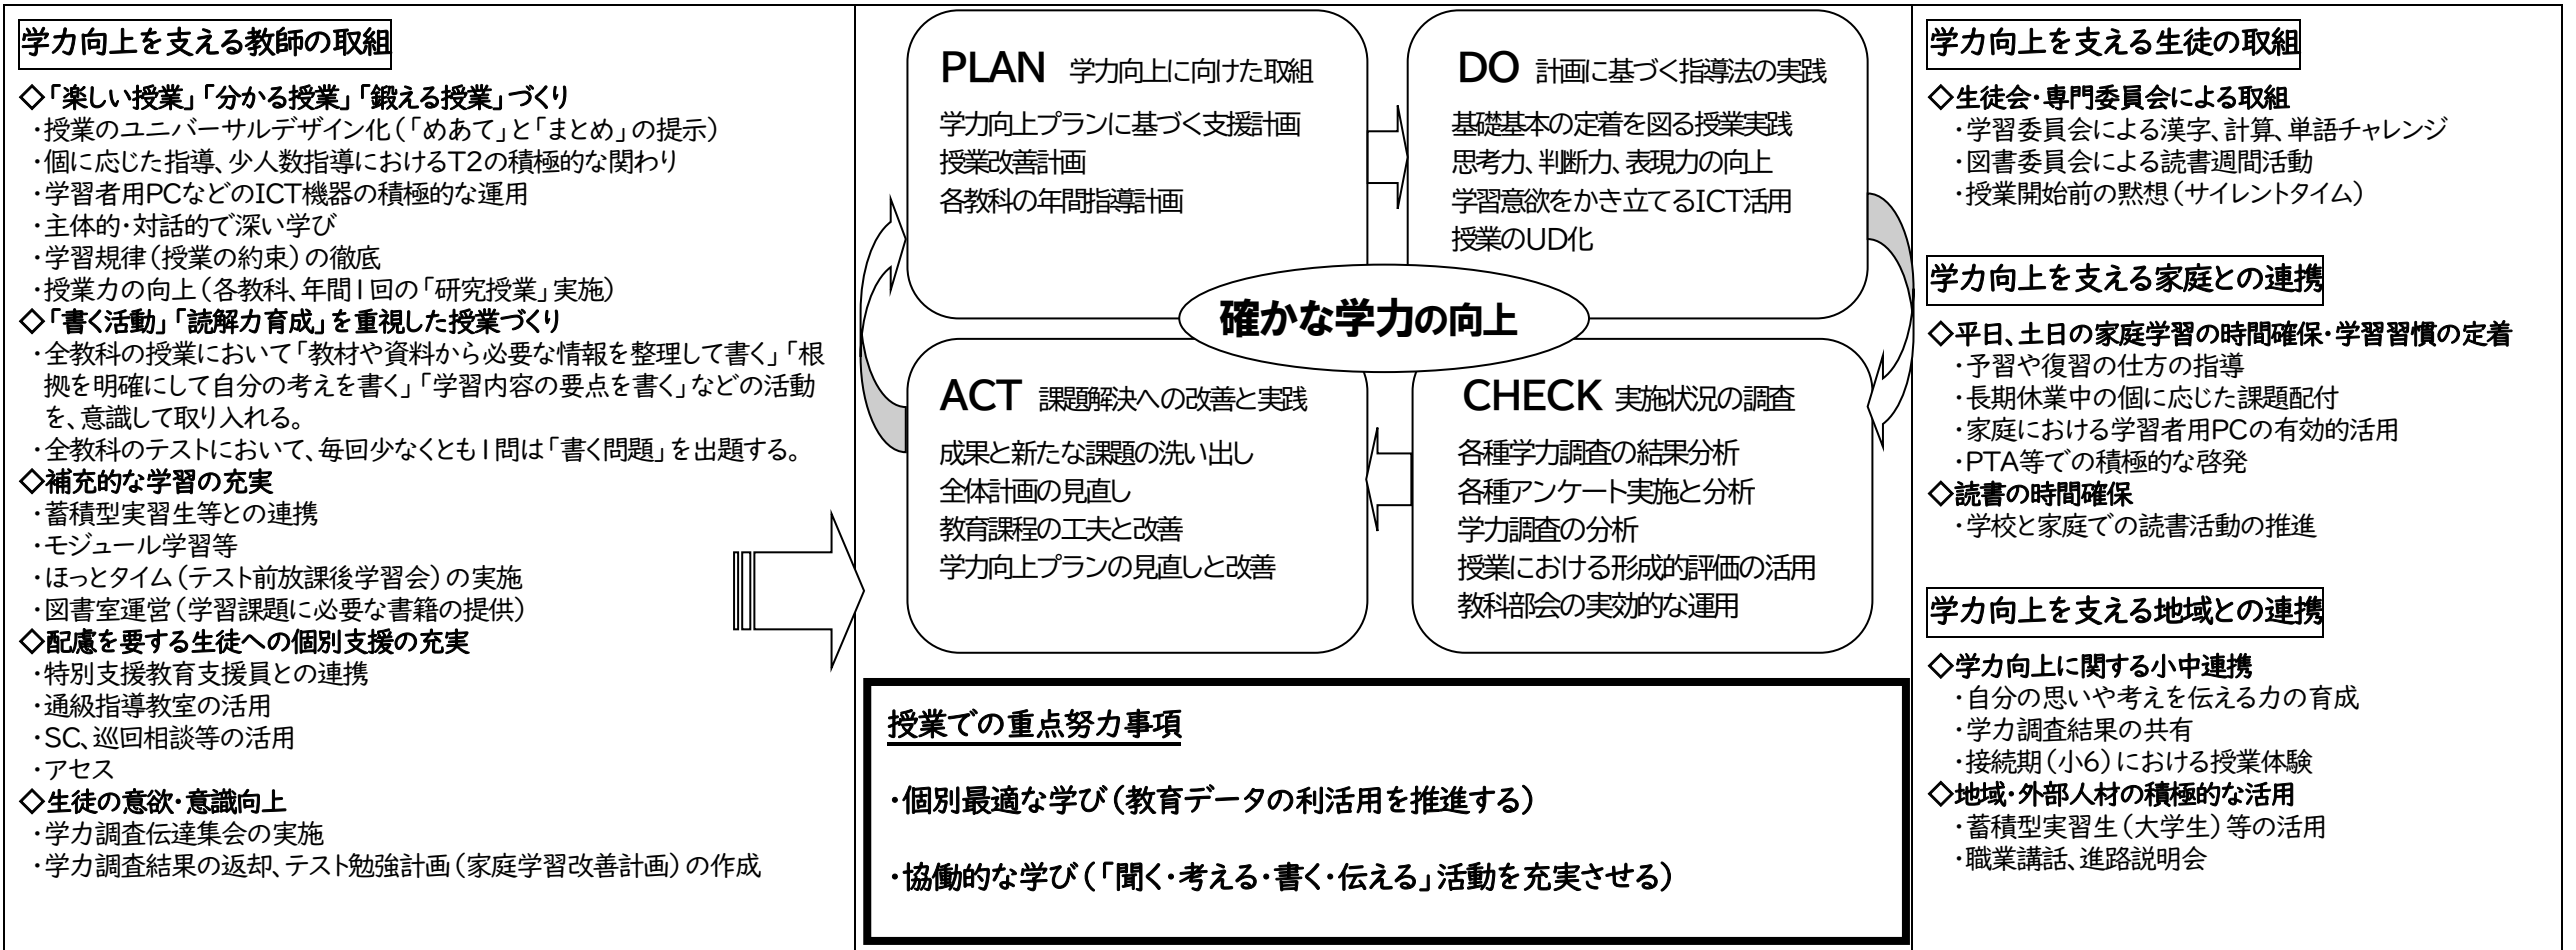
学力向上を支える教師の取組

◇「楽しい授業」「分かる授業」「鍛える授業」づくり
・授業のユニバーサルデザイン化（「めあて」と「まとめ」の提示）
・個に応じた指導、少人数指導におけるT2の積極的な関わり
・学習者用PCなどのICT機器の積極的な運用
・主体的・対話的で深い学び
・学習規律（授業の約束）の徹底
・授業力の向上（各教科、年間1回の「研究授業」実施）
◇「書く活動」「読解力育成」を重視した授業づくり
・全教科の授業において「教材や資料から必要な情報を整理して書く」「根拠を明確にして自分の考えを書く」「学習内容の要点を書く」などの活動を、意識して取り入れる。
・全教科のテストにおいて、毎回少なくとも1問は「書く問題」を出題する。
◇補充的な学習の充実
・蓄積型実習生等との連携
・モジュール学習等
・ほっとタイム（テスト前放課後学習会）の実施
・図書室運営（学習課題に必要な書籍の提供）
◇配慮を要する生徒への個別支援の充実
・特別支援教育支援員との連携
・通級指導教室の活用
・SC、巡回相談等の活用
・アセス
◇生徒の意欲・意識向上
・学力調査伝達集会の実施
・学力調査結果の返却、テスト勉強計画（家庭学習改善計画）の作成

PLAN 学力向上に向けた取組
学力向上プランに基づく支援計画
授業改善計画
各教科の年間指導計画

DO 計画に基づく指導法の実践
基礎基本の定着を図る授業実践
思考力、判断力、表現力の向上
学習意欲をかき立てるICT活用
授業のUD化

確かな学力の向上

ACT 課題解決への改善と実践
成果と新たな課題の洗い出し
全体計画の見直し
教育課程の工夫と改善
学力向上プランの見直しと改善

CHECK 実施状況の調査
各種学力調査の結果分析
各種アンケート実施と分析
学力調査の分析
授業における形成的評価の活用
教科部会の実効的な運用

授業での重点努力事項

・個別最適な学び（教育データの利活用を推進する）

・協働的な学び（「聞く・考える・書く・伝える」活動を充実させる）

学力向上を支える生徒の取組

◇生徒会・専門委員会による取組
・学習委員会による漢字、計算、単語チャレンジ
・図書委員会による読書週間活動
・授業開始前の黙想（サイレントタイム）

学力向上を支える家庭との連携

◇平日、土日の家庭学習の時間確保・学習習慣の定着
・予習や復習の仕方の指導
・長期休業中の個に応じた課題配付
・家庭における学習者用PCの有効的活用
・PTA等での積極的な啓発
◇読書の時間確保
・学校と家庭での読書活動の推進

学力向上を支える地域との連携

◇学力向上に関する小中連携
・自分の思いや考えを伝える力の育成
・学力調査結果の共有
・接続期（小6）における授業体験
◇地域・外部人材の積極的な活用
・蓄積型実習生（大学生）等の活用
・職業講話、進路説明会